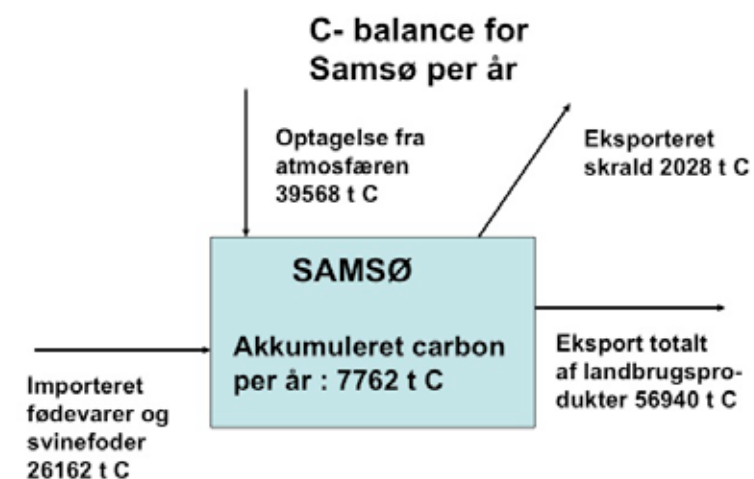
C- balance for Samsø per år

Optagelse fra atmosfæren 39568 t C

Eksporteret skrald 2028 t C

SAMSØ

Akkumuleret carbon per år : 7762 t C

Eksport totalt af landbrugsprodukter 56940 t C

Importeret fødevarer og svinefoder 26162 t C